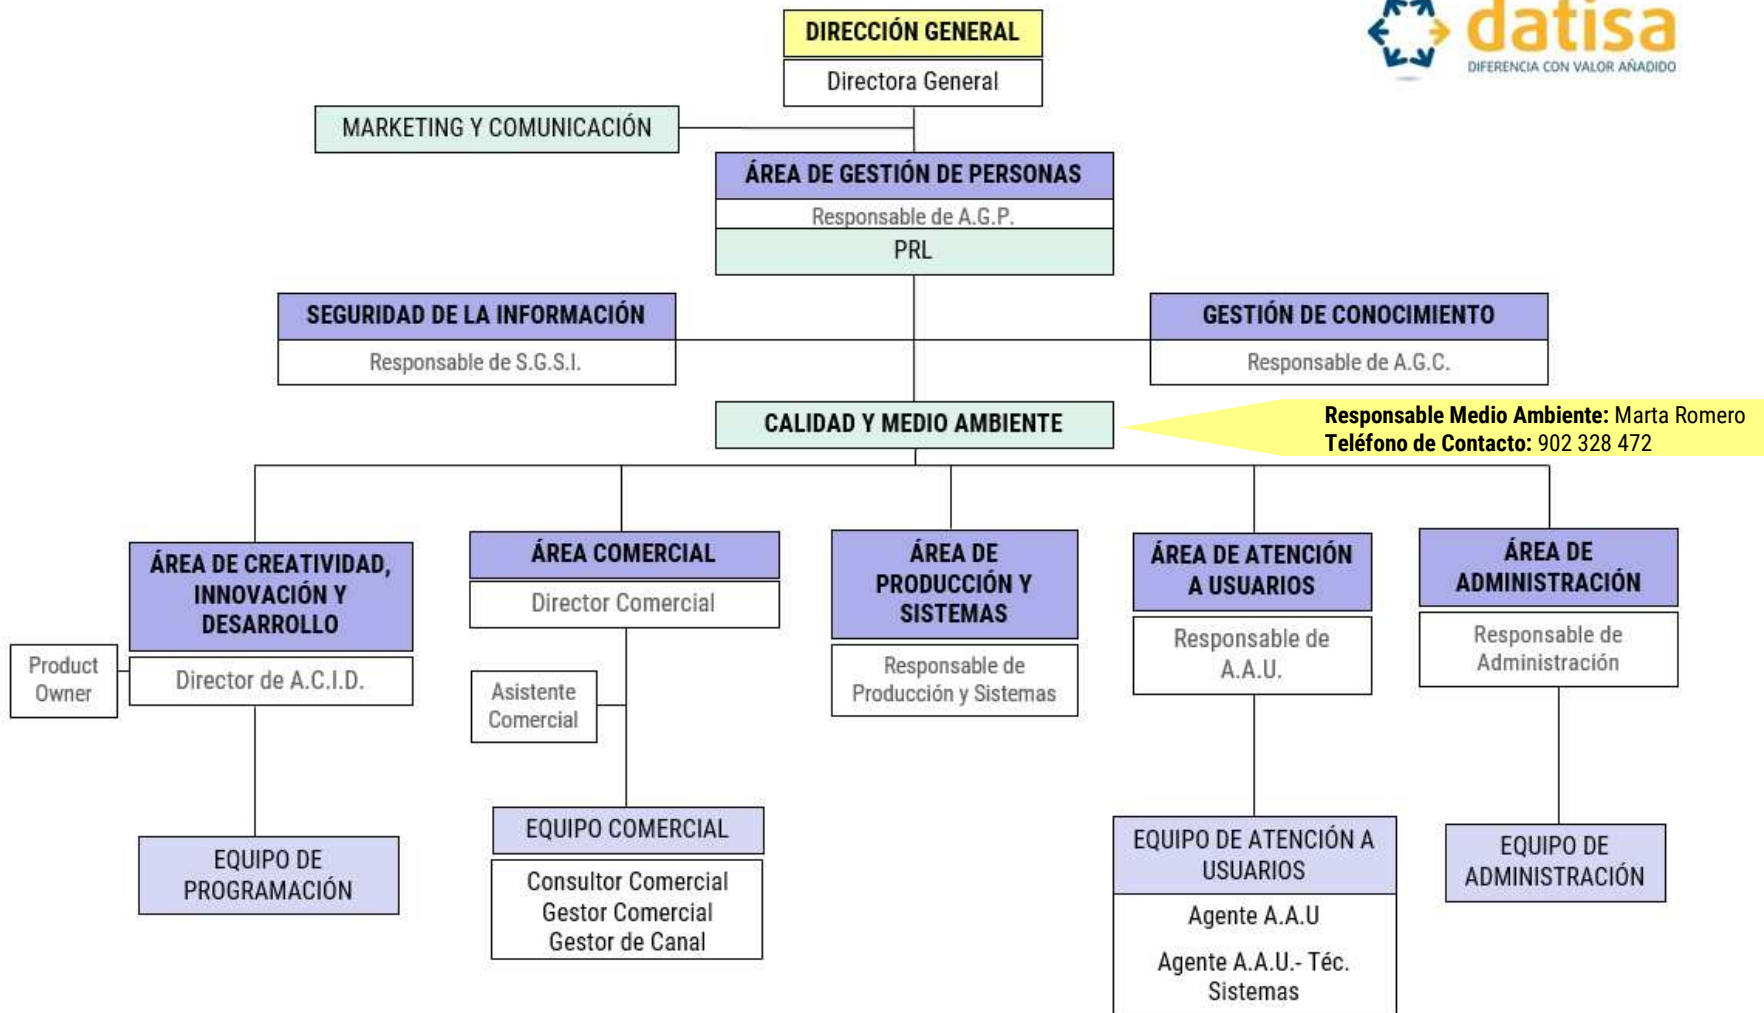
datisa
DIFERENCIA CON VALOR AÑADIDO

DIRECCIÓN GENERAL
Directora General

MARKETING Y COMUNICACIÓN

ÁREA DE GESTIÓN DE PERSONAS
Responsable de A.G.P.
PRL

SEGURIDAD DE LA INFORMACIÓN
Responsable de S.G.S.I.

GESTIÓN DE CONOCIMIENTO
Responsable de A.G.C.

CALIDAD Y MEDIO AMBIENTE

**Responsable Medio Ambiente:** Marta Romero
**Teléfono de Contacto:** 902 328 472

ÁREA DE CREATIVIDAD, INNOVACIÓN Y DESARROLLO
Director de A.C.I.D.
Product Owner
EQUIPO DE PROGRAMACIÓN

ÁREA COMERCIAL
Director Comercial
Asistente Comercial
EQUIPO COMERCIAL
Consultor Comercial
Gestor Comercial
Gestor de Canal

ÁREA DE PRODUCCIÓN Y SISTEMAS
Responsable de Producción y Sistemas

ÁREA DE ATENCIÓN A USUARIOS
Responsable de A.A.U.
EQUIPO DE ATENCIÓN A USUARIOS
Agente A.A.U
Agente A.A.U.- Téc. Sistemas

ÁREA DE ADMINISTRACIÓN
Responsable de Administración
EQUIPO DE ADMINISTRACIÓN